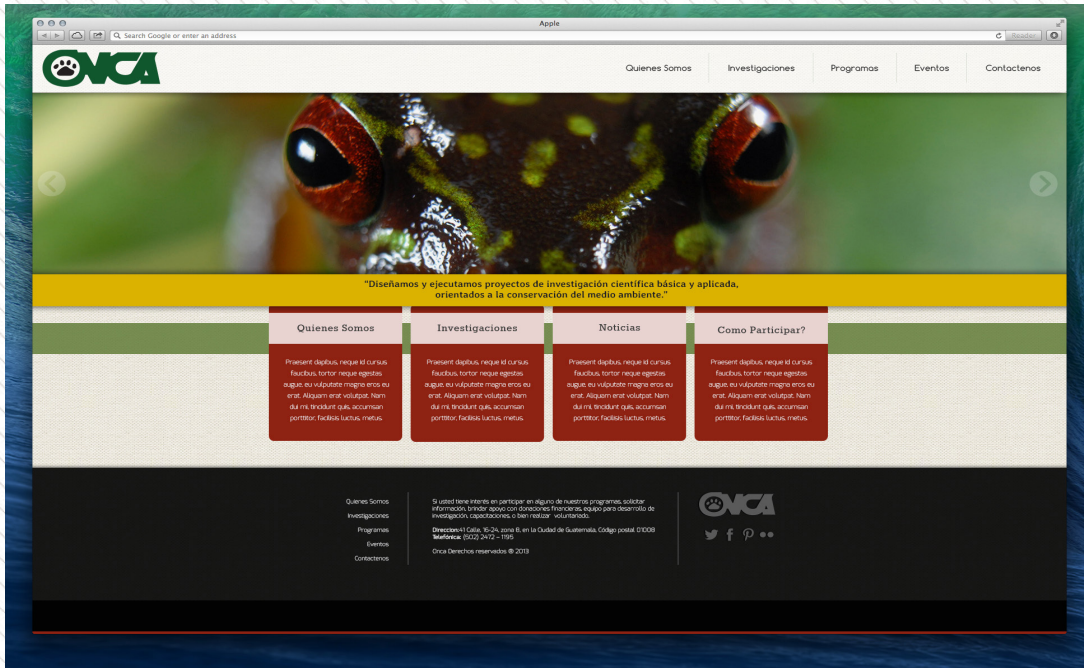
Apple

Search Google or enter an address

Reader

ONCA

Quienes Somos
Investigaciones
Programas
Eventos
Contactenos

"Diseñamos y ejecutamos proyectos de investigación científica básica y aplicada, orientados a la conservación del medio ambiente."

Quienes Somos

Praesent dapibus, neque id cursus faucibus, tortor neque egestas augue, eu vulputate magna eros eu erat. Aliquam erat volutpat. Nam dui mi, tincidunt quis, accumsan porttitor, facilisis luctus, metus.

Investigaciones

Praesent dapibus, neque id cursus faucibus, tortor neque egestas augue, eu vulputate magna eros eu erat. Aliquam erat volutpat. Nam dui mi, tincidunt quis, accumsan porttitor, facilisis luctus, metus.

Noticias

Praesent dapibus, neque id cursus faucibus, tortor neque egestas augue, eu vulputate magna eros eu erat. Aliquam erat volutpat. Nam dui mi, tincidunt quis, accumsan porttitor, facilisis luctus, metus.

Como Participar?

Praesent dapibus, neque id cursus faucibus, tortor neque egestas augue, eu vulputate magna eros eu erat. Aliquam erat volutpat. Nam dui mi, tincidunt quis, accumsan porttitor, facilisis luctus, metus.

Quienes Somos
Investigaciones
Programas
Eventos
Contactenos

Si usted tiene interés en participar en alguno de nuestros programas, solicitar información, brindar apoyo con donaciones financieras, equipo para desarrollo de investigación, capacitaciones, o bien realizar voluntariado.

Direccion: 4l Calle, 16-24, zona 6, en la Ciudad de Guatemala, Código postal 01006
Telefónica: (502) 2472 - 1195

Onca Derechos reservados ® 2013

ONCA